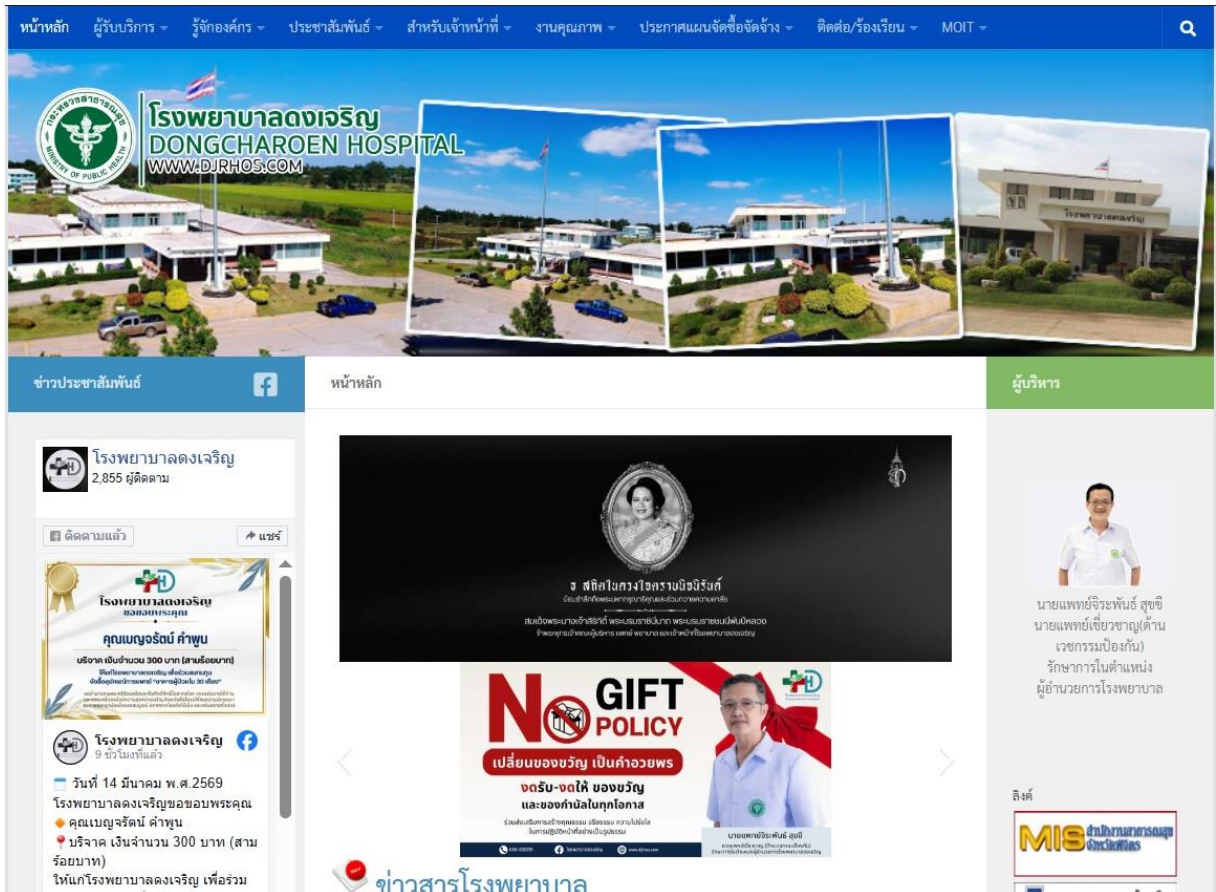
หน้าหลัก ผู้รับบริการ รู้จักองค์กร ประชาสัมพันธ์ สำหรับเจ้าหน้าที่ งานคุณภาพ ประกาศแผนจัดซื้อจัดจ้าง ติดต่อ/ร้องเรียน MOIT

โรงพยาบาลดงเจริญ
DONGCHAROEN HOSPITAL
WWW.DJRHOS.COM

ข่าวประชาสัมพันธ์

หน้าหลัก

ผู้บริหาร

โรงพยาบาลดงเจริญ
2,855 ผู้ติดตาม

ติดตามแล้ว

แชร์

โรงพยาบาลดงเจริญ
ขอขอบพระคุณ
คุณเบญจรัตน์ คำพูน
บริจาค เงินจำนวน 300 บาท (สามร้อยบาท)

โรงพยาบาลดงเจริญ
9 ชั่วโมงที่แล้ว

วันที่ 14 มีนาคม พ.ศ.2569
โรงพยาบาลดงเจริญขอขอบพระคุณ
คุณเบญจรัตน์ คำพูน
บริจาค เงินจำนวน 300 บาท (สามร้อยบาท)
ให้แก่โรงพยาบาลดงเจริญ เพื่อร่วม

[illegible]

NO GIFT POLICY
เปลี่ยนของขวัญ เป็นคำอวยพร
งดรับ-งดให้ ของขวัญ
และของกำนัลในทุกโอกาส
นายแพทย์จิระพันธ์ สุขขี

ข่าวสารโรงพยาบาล

นายแพทย์จิระพันธ์ สุขขี
นายแพทย์เชี่ยวชาญ(ด้านเวชกรรมป้องกัน)
รักษาการในตำแหน่ง
ผู้อำนวยการโรงพยาบาล

ลิงค์

MIS สำนักงานสาธารณสุขจังหวัดพิจิตร